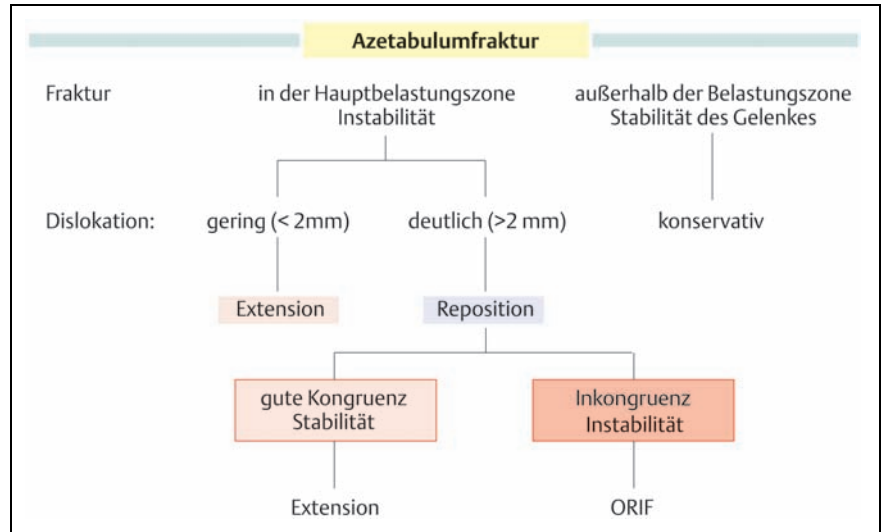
Azetabulumfraktur

Fraktur

in der Hauptbelastungszone
Instabilität

außerhalb der Belastungszone
Stabilität des Gelenkes

Dislokation:

gering (< 2mm)

deutlich (>2 mm)

konservativ

Extension

Reposition

gute Kongruenz
Stabilität

Inkongruenz
Instabilität

Extension

ORIF